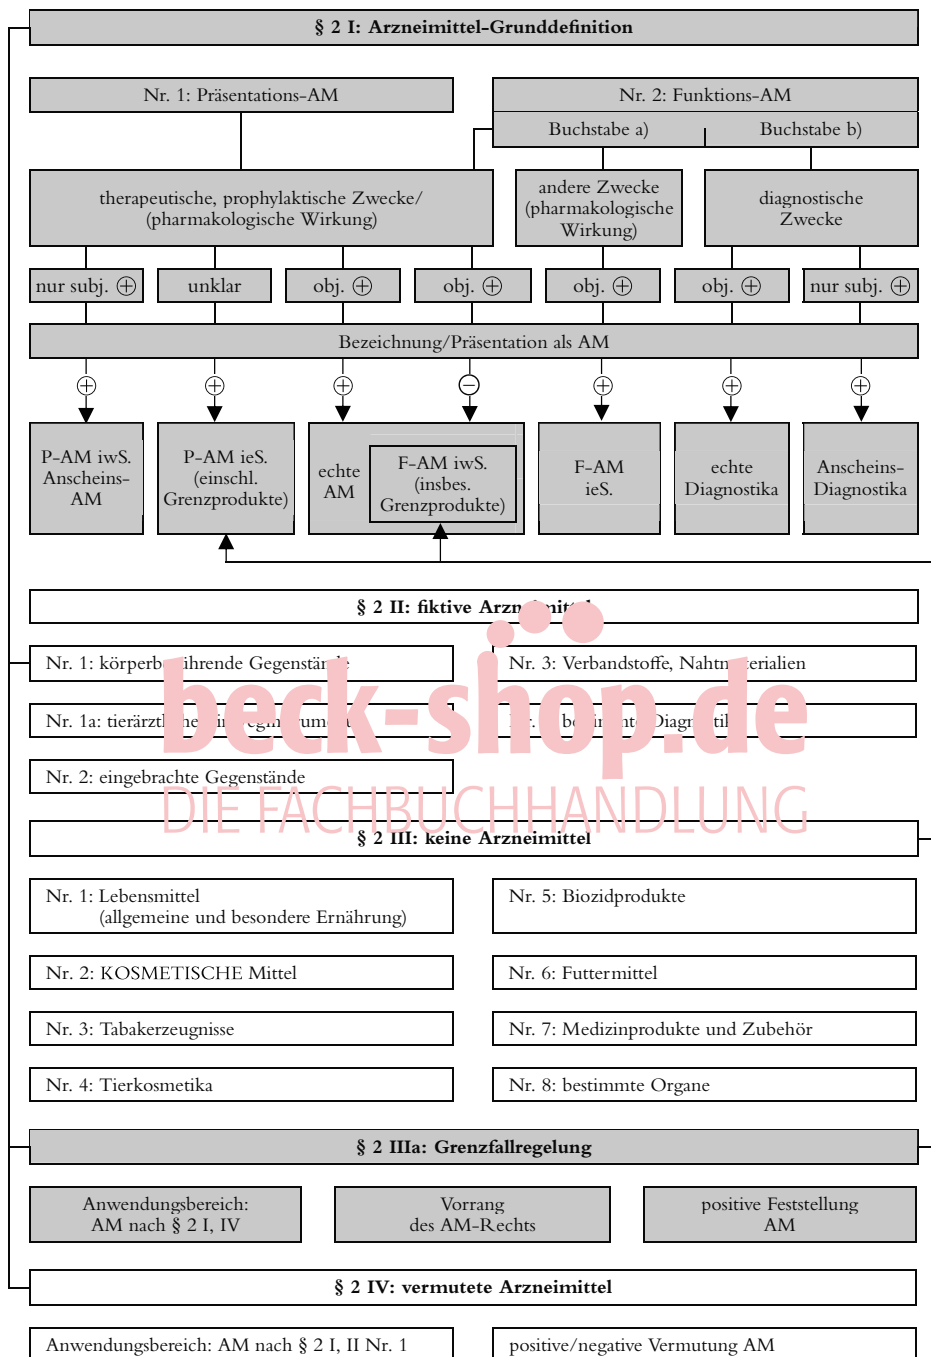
§ 2 I: Arzneimittel-Grunddefinition

Nr. 1: Präsentations-AM

Nr. 2: Funktions-AM

Buchstabe a)

Buchstabe b)

therapeutische, prophylaktische Zwecke/ (pharmakologische Wirkung)

andere Zwecke (pharmakologische Wirkung)

diagnostische Zwecke

nur subj. ⊕

unklar

obj. ⊕

obj. ⊕

obj. ⊕

obj. ⊕

nur subj. ⊕

Bezeichnung/Präsentation als AM

⊕ ⊕ ⊕ ⊖ ⊕ ⊕ ⊕

P-AM iwS. Anscheins-AM

P-AM ieS. (einschl. Grenzprodukte)

echte AM

F-AM iwS. (insbes. Grenzprodukte)

F-AM ieS.

echte Diagnostika

Anscheins-Diagnostika

§ 2 II: fiktive Arzn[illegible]mittel

Nr. 1: körperb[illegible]ührende Gegenstän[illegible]e

Nr. 3: Verbandstoffe, Nahtm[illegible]erialien

Nr. 1a: tierärztl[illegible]

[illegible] be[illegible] Diagn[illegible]til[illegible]

Nr. 2: eingebrachte Gegenstände

beck-shop.de
DIE FACHBUCHHANDLUNG

§ 2 III: keine Arzneimittel

Nr. 1: Lebensmittel (allgemeine und besondere Ernährung)

Nr. 5: Biozidprodukte

Nr. 2: KOSMETISCHE Mittel

Nr. 6: Futtermittel

Nr. 3: Tabakerzeugnisse

Nr. 7: Medizinprodukte und Zubehör

Nr. 4: Tierkosmetika

Nr. 8: bestimmte Organe

§ 2 IIIa: Grenzfallregelung

Anwendungsbereich: AM nach § 2 I, IV

Vorrang des AM-Rechts

positive Feststellung AM

§ 2 IV: vermutete Arzneimittel

Anwendungsbereich: AM nach § 2 I, II Nr. 1

positive/negative Vermutung AM